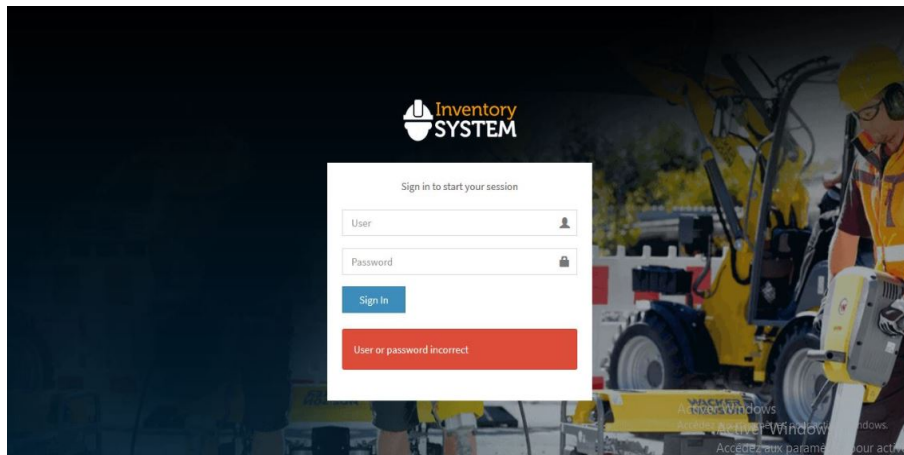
Inventory
SYSTEM

Sign in to start your session

User

Password

Sign In

User or password incorrect

WACKER

Activer Windows
Accédez aux paramètres pour activer Windows.

Activer Windows
Accédez aux paramètres pour activer